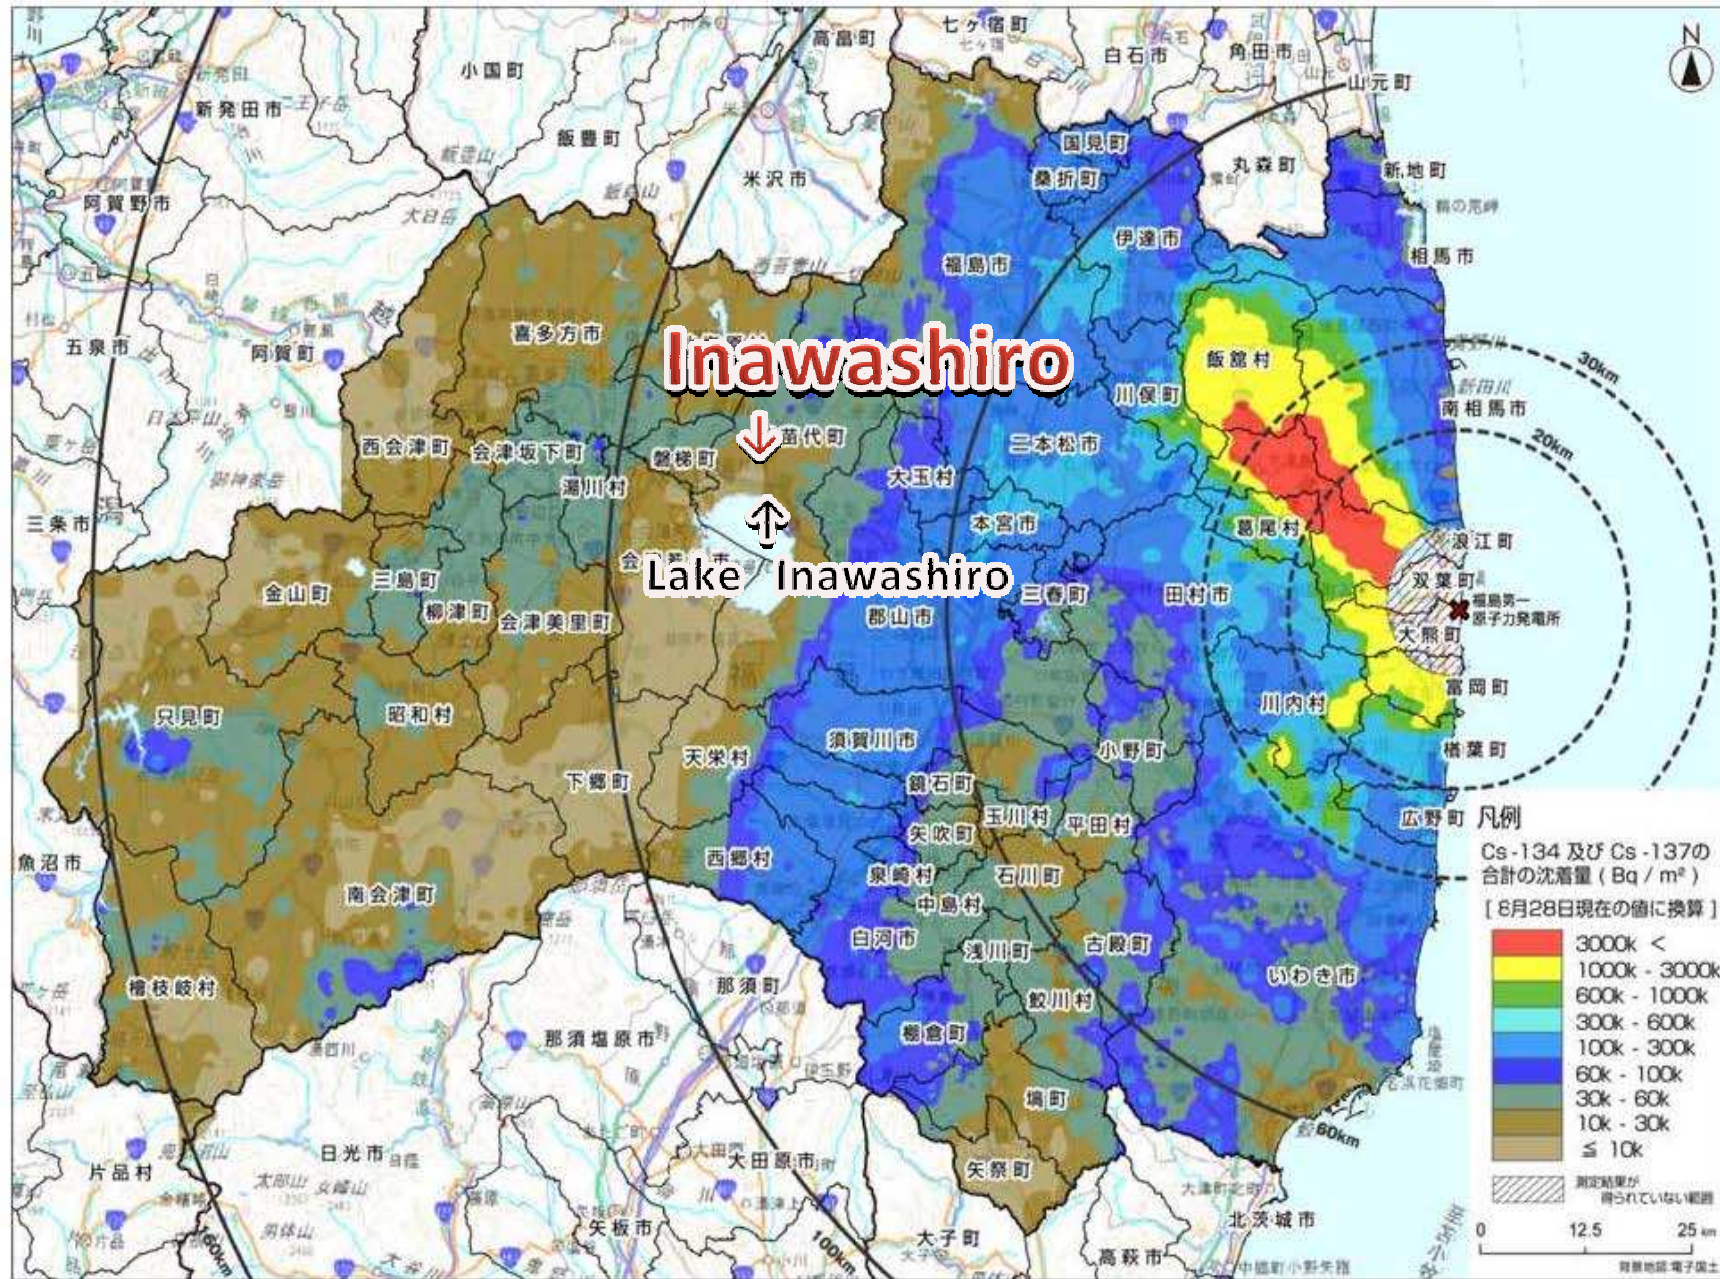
N

Inawashiro

Lake Inawashiro

小国町
高畠町
七ヶ宿町
白石市
角田市
山元町
新発田市
飯豊町
国見町
丸森町
新地町
米沢市
桑折町
阿賀野市
伊達市
相馬市
福島市
喜多方市
五泉市
阿賀町
飯舘村
川俣町
南相馬市
30km
20km
西会津町
会津坂下町
磐梯町
猪苗代町
二本松市
大玉村
湯川村
三条市
本宮市
葛尾村
浪江町
双葉町
金山町
三島町
柳津町
会津美里町
郡山市
三春町
田村市
福島第一原子力発電所
大熊町
富岡町
只見町
昭和村
川内村
須賀川市
天栄村
小野町
楢葉町
下郷町
鏡石町
玉川村
平田村
広野町
凡例
西郷村
矢吹町
魚沼市
泉崎村
石川町
南会津町
中島村
白河市
浅川町
古殿町
いわき市
檜枝岐村
那須町
鮫川村
那須塩原市
棚倉町
塙町
日光市
大田原市
60km
矢祭町
片品村
矢板市
100km
大子町
北茨城市
高萩市

Cs-134 及び Cs-137の合計の沈着量(Bq / m²)
[8月28日現在の値に換算]
3000k <
1000k - 3000k
600k - 1000k
300k - 600k
100k - 300k
60k - 100k
30k - 60k
10k - 30k
≦ 10k
測定結果が得られていない範囲
0 12.5 25 km
背景地図:電子国土